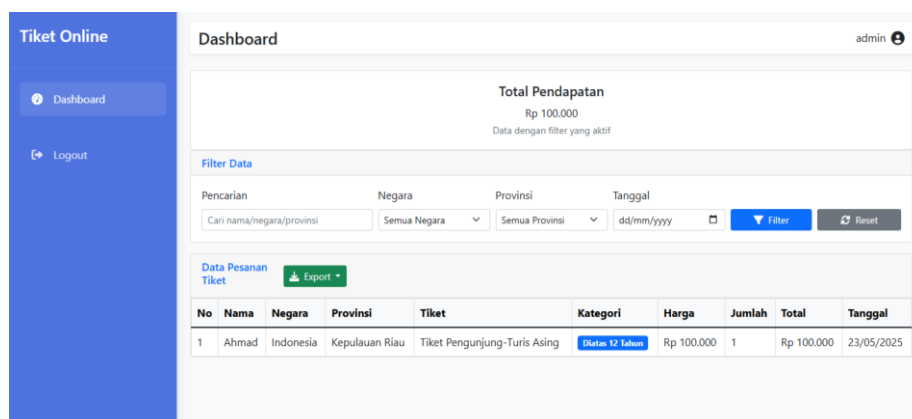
Tiket Online

Dashboard

Logout

Dashboard

admin

Total Pendapatan

Rp 100.000

Data dengan filter yang aktif

Filter Data

Pencarian

Cari nama/negara/provinsi

Negara

Semua Negara

Provinsi

Semua Provinsi

Tanggal

dd/mm/yyyy

Filter

Reset

Data Pesanan Tiket

Export

| No | Nama | Negara | Provinsi | Tiket | Kategori | Harga | Jumlah | Total | Tanggal |
|---|---|---|---|---|---|---|---|---|---|
| 1 | Ahmad | Indonesia | Kepulauan Riau | Tiket Pengunjung-Turis Asing | Diatas 12 Tahun | Rp 100.000 | 1 | Rp 100.000 | 23/05/2025 |